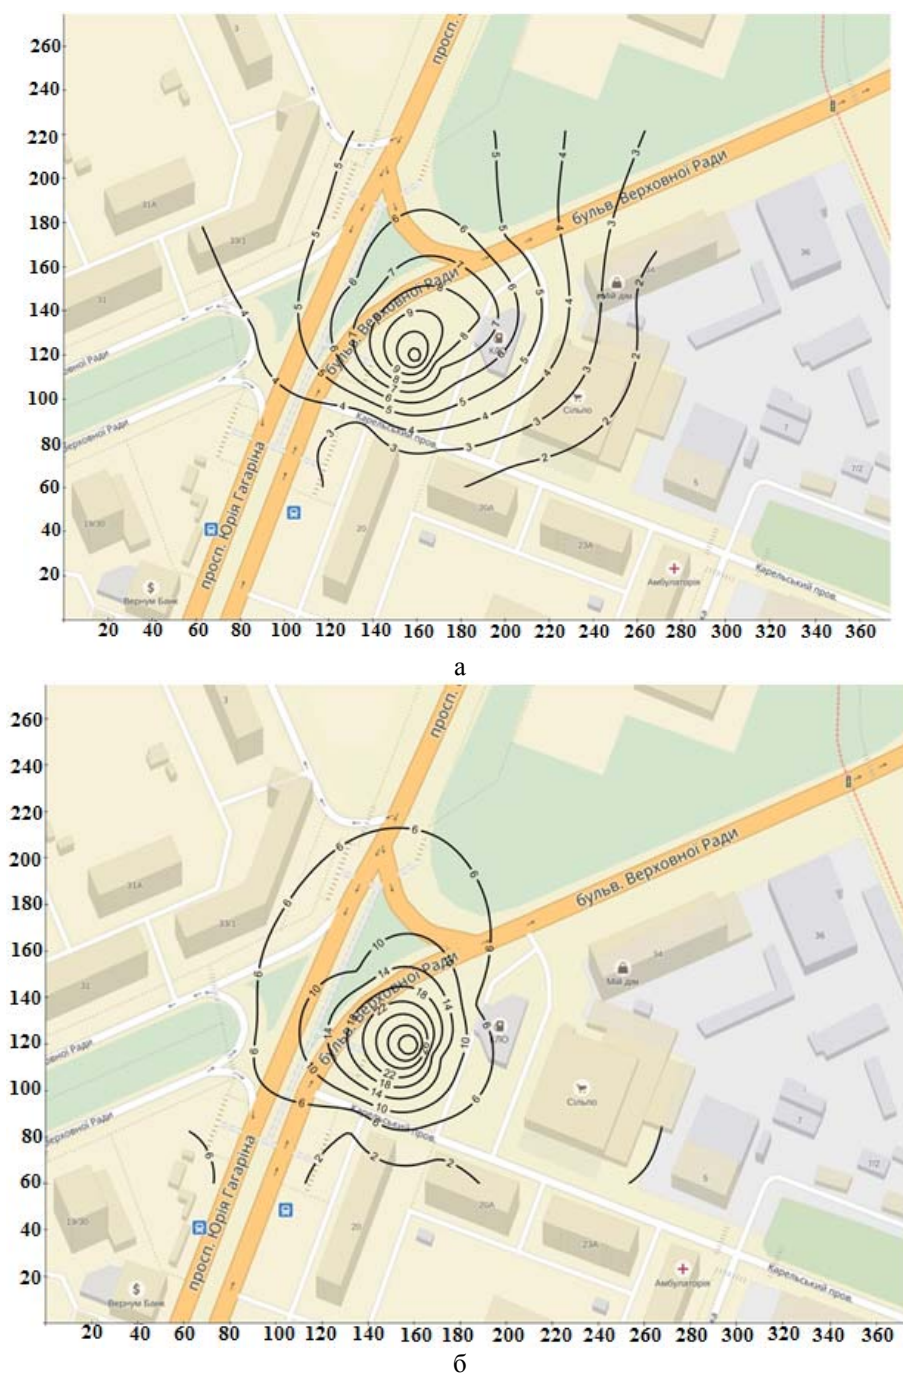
260
240
220
200
180
160
140
120
100
80
60
40
20

просп.
бульв. Верховної Ради
бульв. Верховної Ради
Верховної Ради
Верховної Ради
просп. Юрія Гагаріна
Карельський пров.
Карельський пров.
Мій дім
Сільпо
Амбулаторія
Вернум Банк
31А
33/1
31
19/30
20
20А
23А
36
34
7
5
1/2
3

5 5 4 3 6 6 5 4 3 7 8 9 9 8 7 6 5 4 3 2 2 2 3 4 5 6 7 8 9 4 3 3 4 5 6

20 40 60 80 100 120 140 160 180 200 220 240 260 280 300 320 340 360

а

260
240
220
200
180
160
140
120
100
80
60
40
20

просп.
бульв. Верховної Ради
бульв. Верховної Ради
Верховної Ради
Верховної Ради
просп. Юрія Гагаріна
Карельський пров.
Карельський пров.
Мій дім
Сільпо
Амбулаторія
Вернум Банк
31А
33/1
31
19/30
20
20А
23А
36
34
7
5
1/2
3

6 6 6 6 6 6 10 10 14 14 18 18 22 22 14 10 10 6 6 2 2 2 6

20 40 60 80 100 120 140 160 180 200 220 240 260 280 300 320 340 360

б